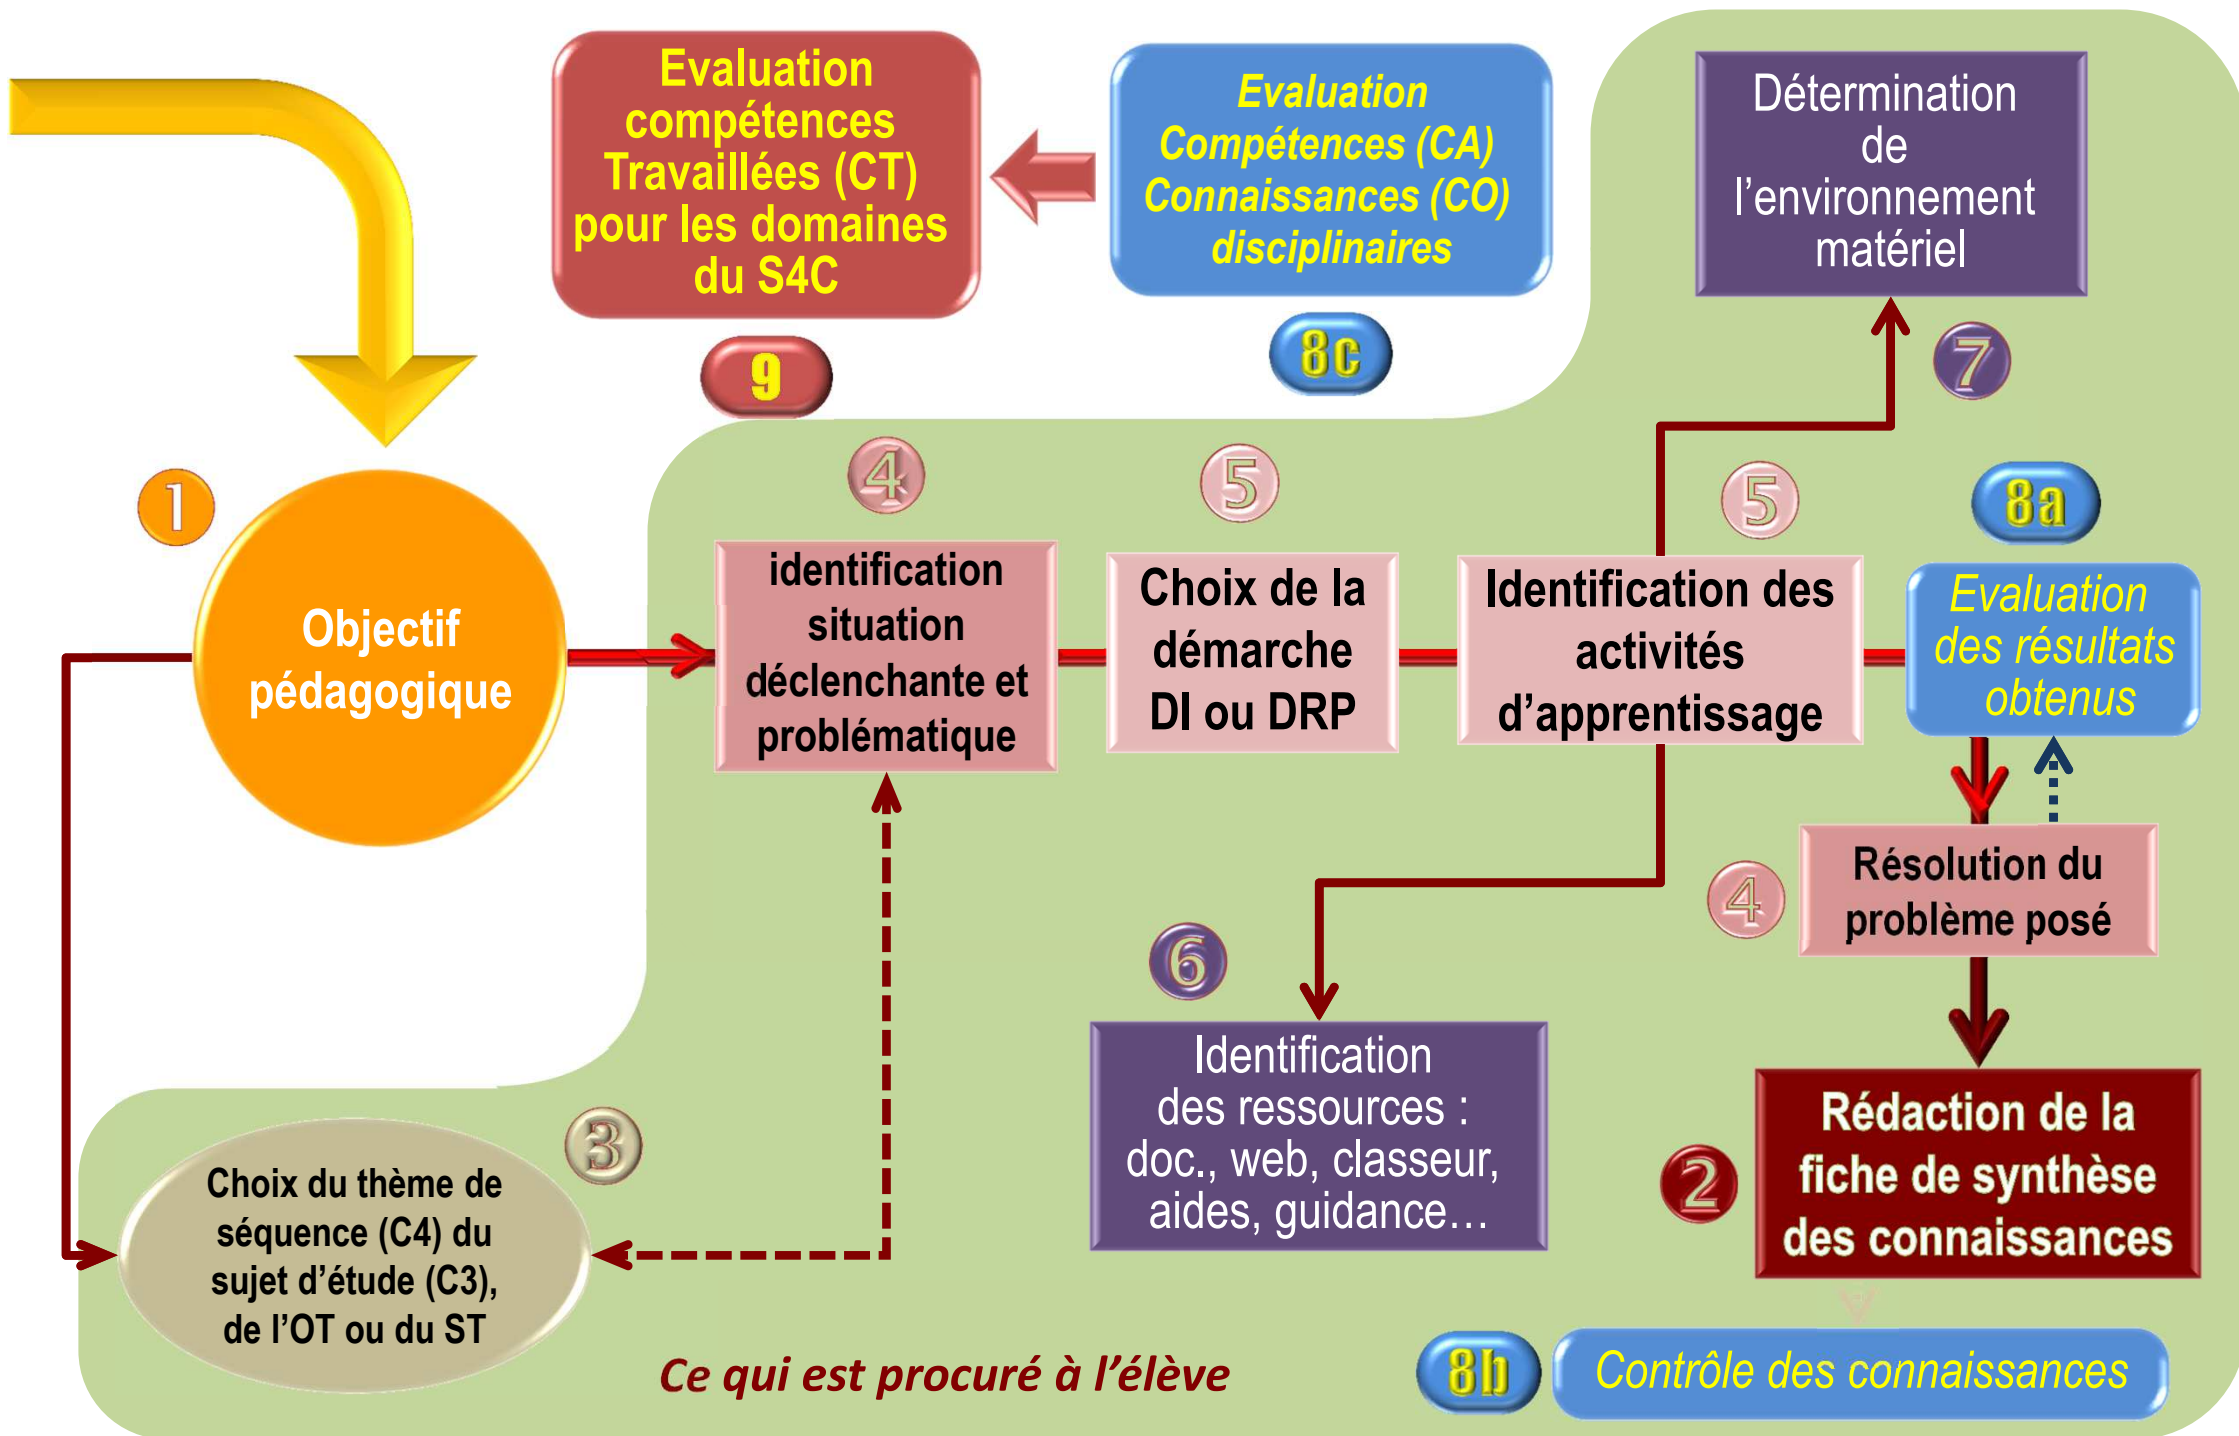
Evaluation compétences Travaillées (CT) pour les domaines du S4C

9

Evaluation Compétences (CA) Connaissances (CO) disciplinaires

8c

Détermination de l'environnement matériel

7

1

Objectif pédagogique

4

identification situation déclenchante et problématique

5

Choix de la démarche DI ou DRP

5

Identification des activités d'apprentissage

8a

Evaluation des résultats obtenus

4

Résolution du problème posé

6

Identification des ressources : doc., web, classeur, aides, guidance…

2

Rédaction de la fiche de synthèse des connaissances

3

Choix du thème de séquence (C4) du sujet d'étude (C3), de l'OT ou du ST

Ce qui est procuré à l'élève

8b

Contrôle des connaissances